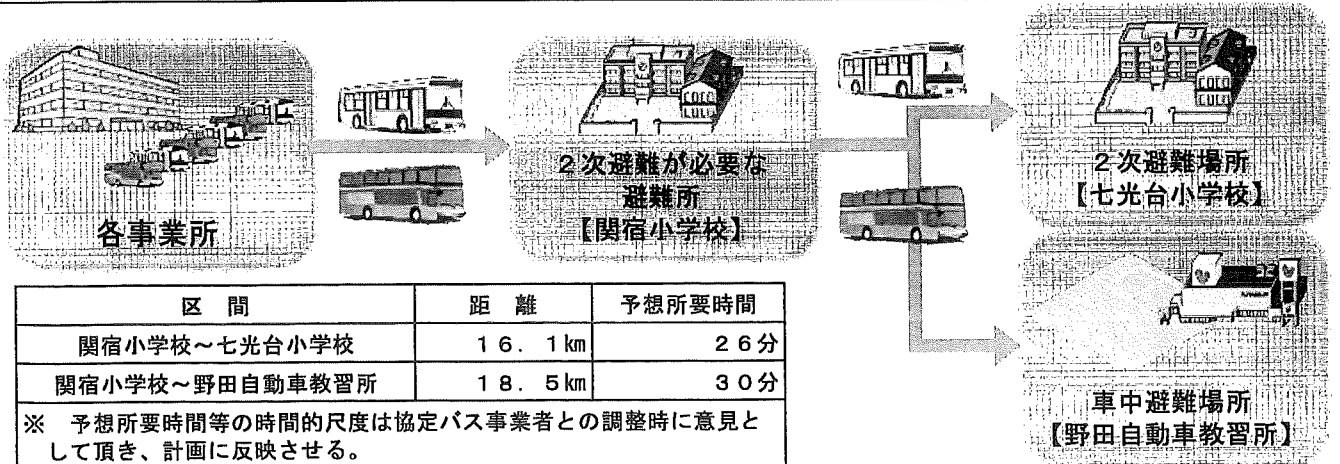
各事業所

2次避難が必要な避難所
【関宿小学校】

2次避難場所
【七光台小学校】

車中避難場所
【野田自動車教習所】

| 区　間 | 距　離 | 予想所要時間 |
|---|---|---|
| 関宿小学校～七光台小学校 | 16．1km | 26分 |
| 関宿小学校～野田自動車教習所 | 18．5km | 30分 |

※　予想所要時間等の時間的尺度は協定バス事業者との調整時に意見として頂き、計画に反映させる。